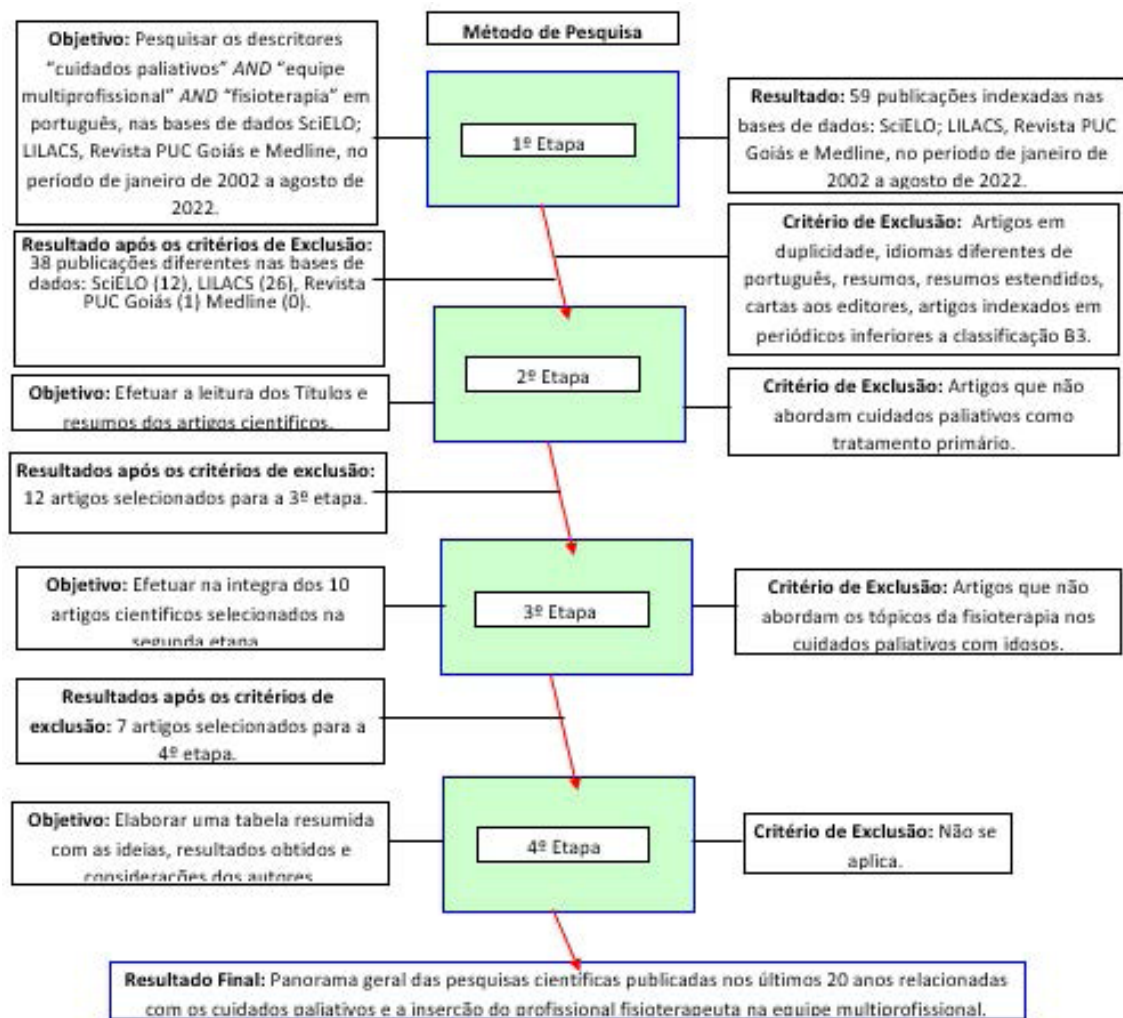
Método de Pesquisa

**Objetivo:** Pesquisar os descritores "cuidados paliativos" *AND* "equipe multiprofissional" *AND* "fisioterapia" em português, nas bases de dados SciELO; LILACS, Revista PUC Goiás e Medline, no período de janeiro de 2002 a agosto de 2022.

1º Etapa

**Resultado:** 59 publicações indexadas nas bases de dados: SciELO; LILACS, Revista PUC Goiás e Medline, no período de janeiro de 2002 a agosto de 2022.

**Resultado após os critérios de Exclusão:** 38 publicações diferentes nas bases de dados: SciELO (12), LILACS (26), Revista PUC Goiás (1) Medline (0).

**Critério de Exclusão:** Artigos em duplicidade, idiomas diferentes de português, resumos, resumos estendidos, cartas aos editores, artigos indexados em periódicos inferiores a classificação B3.

**Objetivo:** Efetuar a leitura dos Títulos e resumos dos artigos científicos.

2º Etapa

**Critério de Exclusão:** Artigos que não abordam cuidados paliativos como tratamento primário.

**Resultados após os critérios de exclusão:** 12 artigos selecionados para a 3º etapa.

**Objetivo:** Efetuar na integra dos 10 artigos científicos selecionados na segunda etapa

3º Etapa

**Critério de Exclusão:** Artigos que não abordam os tópicos da fisioterapia nos cuidados paliativos com idosos.

**Resultados após os critérios de exclusão:** 7 artigos selecionados para a 4º etapa.

**Objetivo:** Elaborar uma tabela resumida com as ideias, resultados obtidos e considerações dos autores

4º Etapa

**Critério de Exclusão:** Não se aplica.

**Resultado Final:** Panorama geral das pesquisas científicas publicadas nos últimos 20 anos relacionadas com os cuidados paliativos e a inserção do profissional fisioterapeuta na equipe multiprofissional.